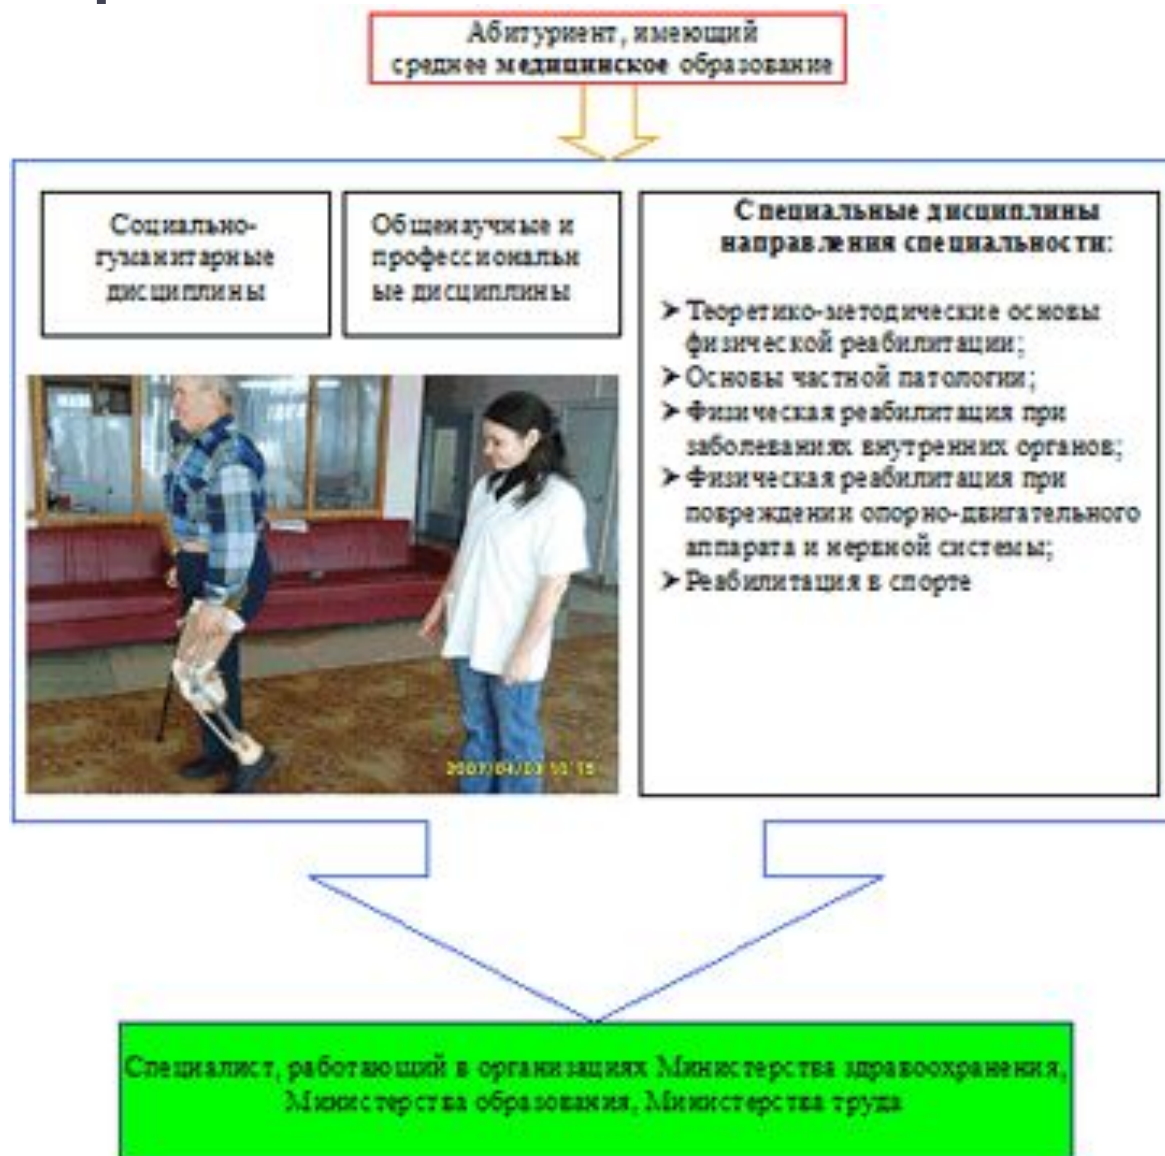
Абитуриент, имеющий среднее **медицинское** образование

Социально-гуманитарные дисциплины

Общенаучные и профессиональные дисциплины

**Специальные дисциплины направления специальности:**

➤ Теоретико-методические основы физической реабилитации;
➤ Основы частной патологии;
➤ Физическая реабилитация при заболеваниях внутренних органов;
➤ Физическая реабилитация при повреждении опорно-двигательного аппарата и нервной системы;
➤ Реабилитация в спорте

2007/04/03 10:15

Специалист, работающий в организациях Министерства здравоохранения, Министерства образования, Министерства труда